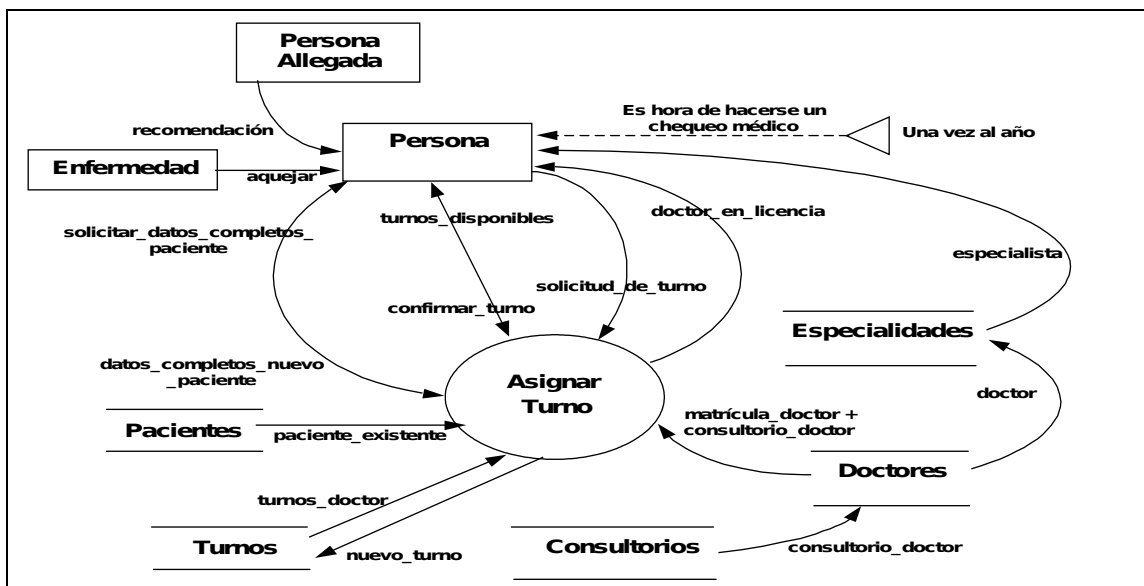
Persona Allegada

recomendación

Es hora de hacerse un chequeo médico

Persona

Una vez al año

Enfermedad

aquejar

turnos_disponibles

doctor_en_licencia

solicitar_datos_completos_paciente

especialista

solicitud_de_turno

confirmar_turno

Especialidades

datos_completos_nuevo_paciente

Asignar Turno

doctor

matrícula_doctor + consultorio_doctor

Pacientes

paciente_existente

Doctores

turnos_doctor

Turnos

nuevo_turno

Consultorios

consultorio_doctor